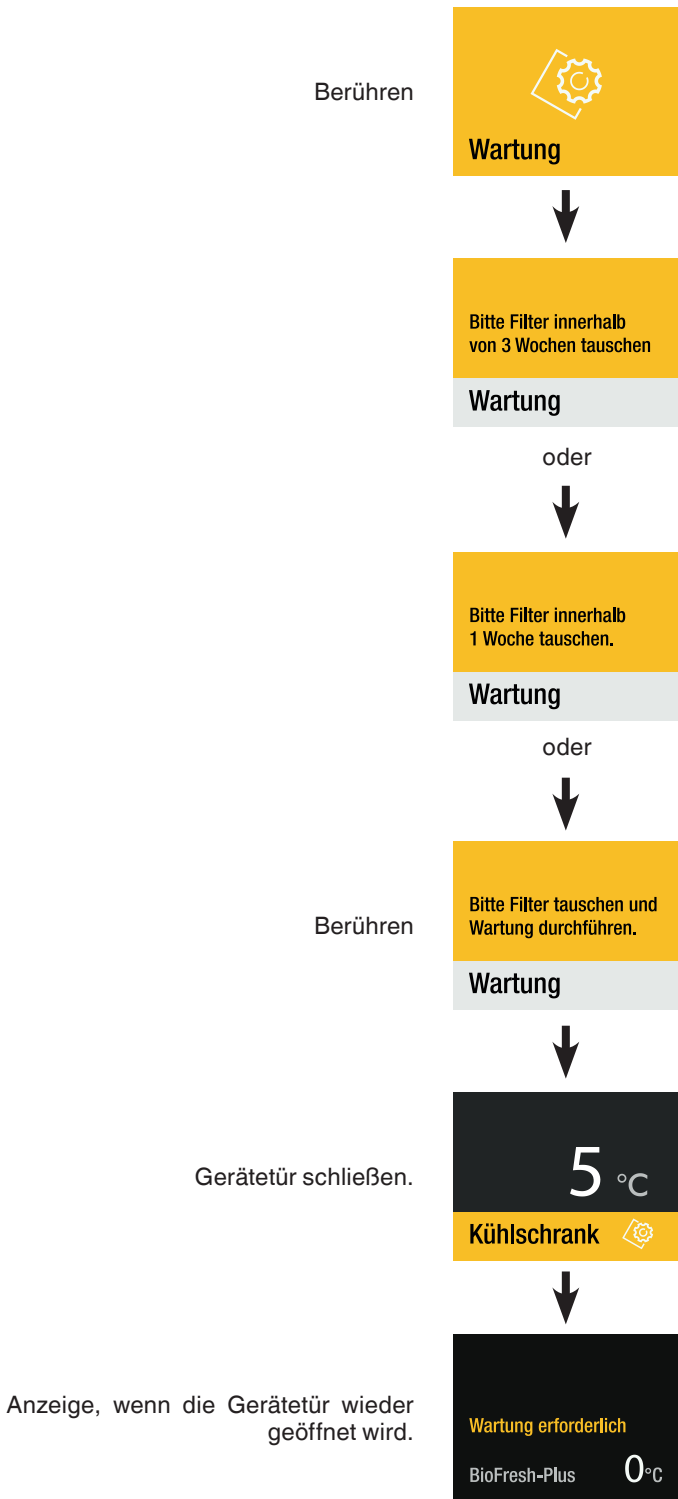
Berühren

Wartung

Bitte Filter innerhalb von 3 Wochen tauschen

Wartung

oder

Bitte Filter innerhalb 1 Woche tauschen.

Wartung

oder

Berühren

Bitte Filter tauschen und Wartung durchführen.

Wartung

Gerätetür schließen.

5 °C

Kühlschrank

Anzeige, wenn die Gerätetür wieder geöffnet wird.

Wartung erforderlich

BioFresh-Plus 0°C